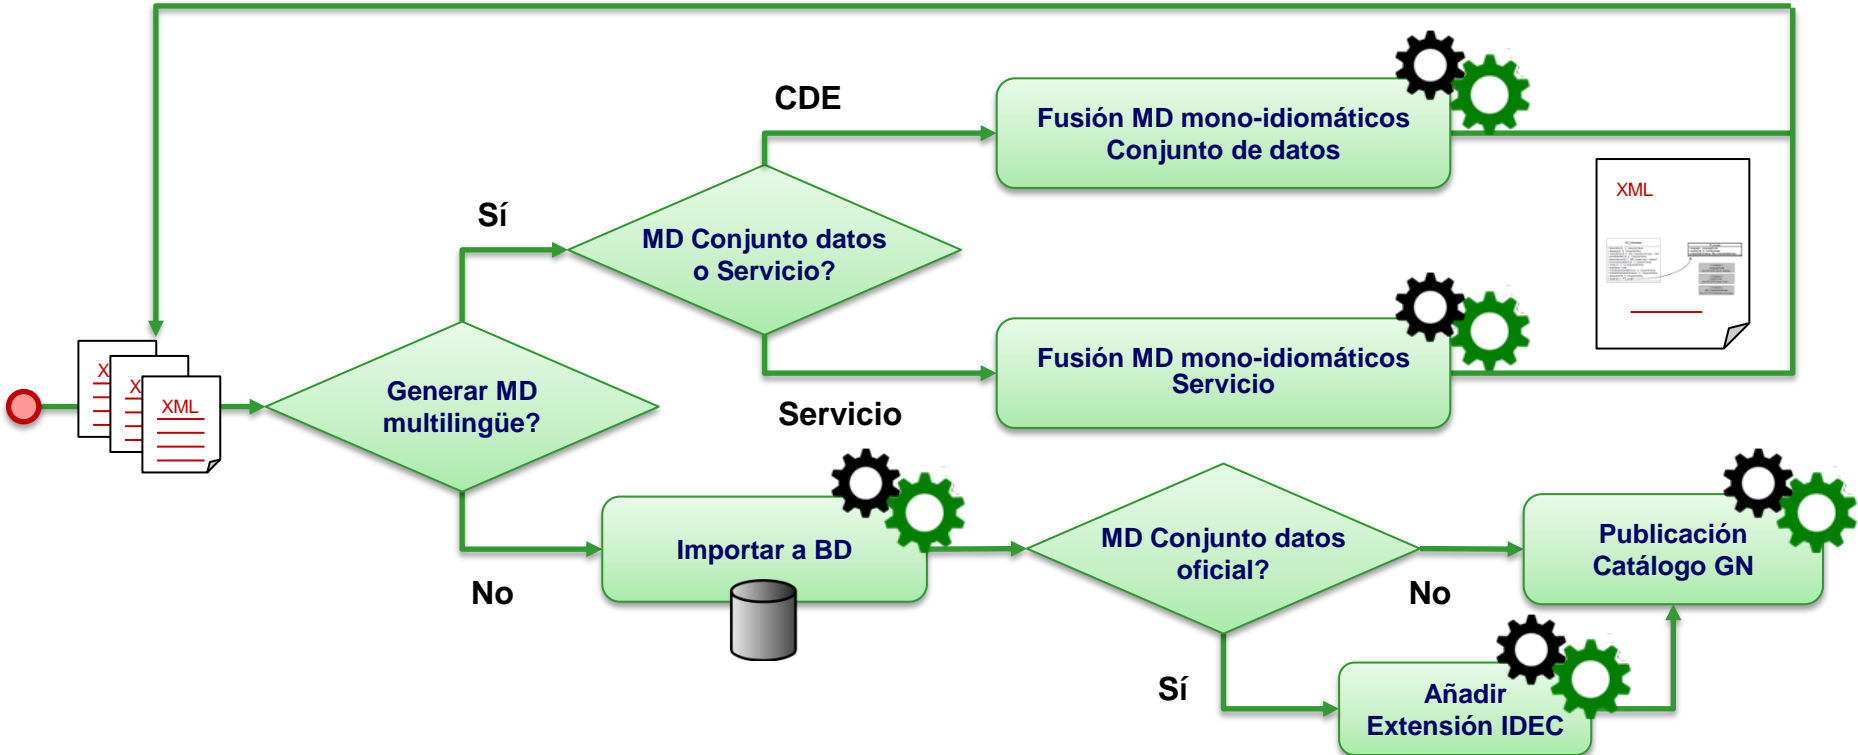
CDE

Fusión MD mono-idiomáticos
Conjunto de datos

XML

Sí

MD Conjunto datos
o Servicio?

X
X
XML

Generar MD
multilingüe?

Fusión MD mono-idiomáticos
Servicio

Servicio

Importar a BD

MD Conjunto datos
oficial?

Publicación
Catálogo GN

No

No

Sí

Añadir
Extensión IDEC